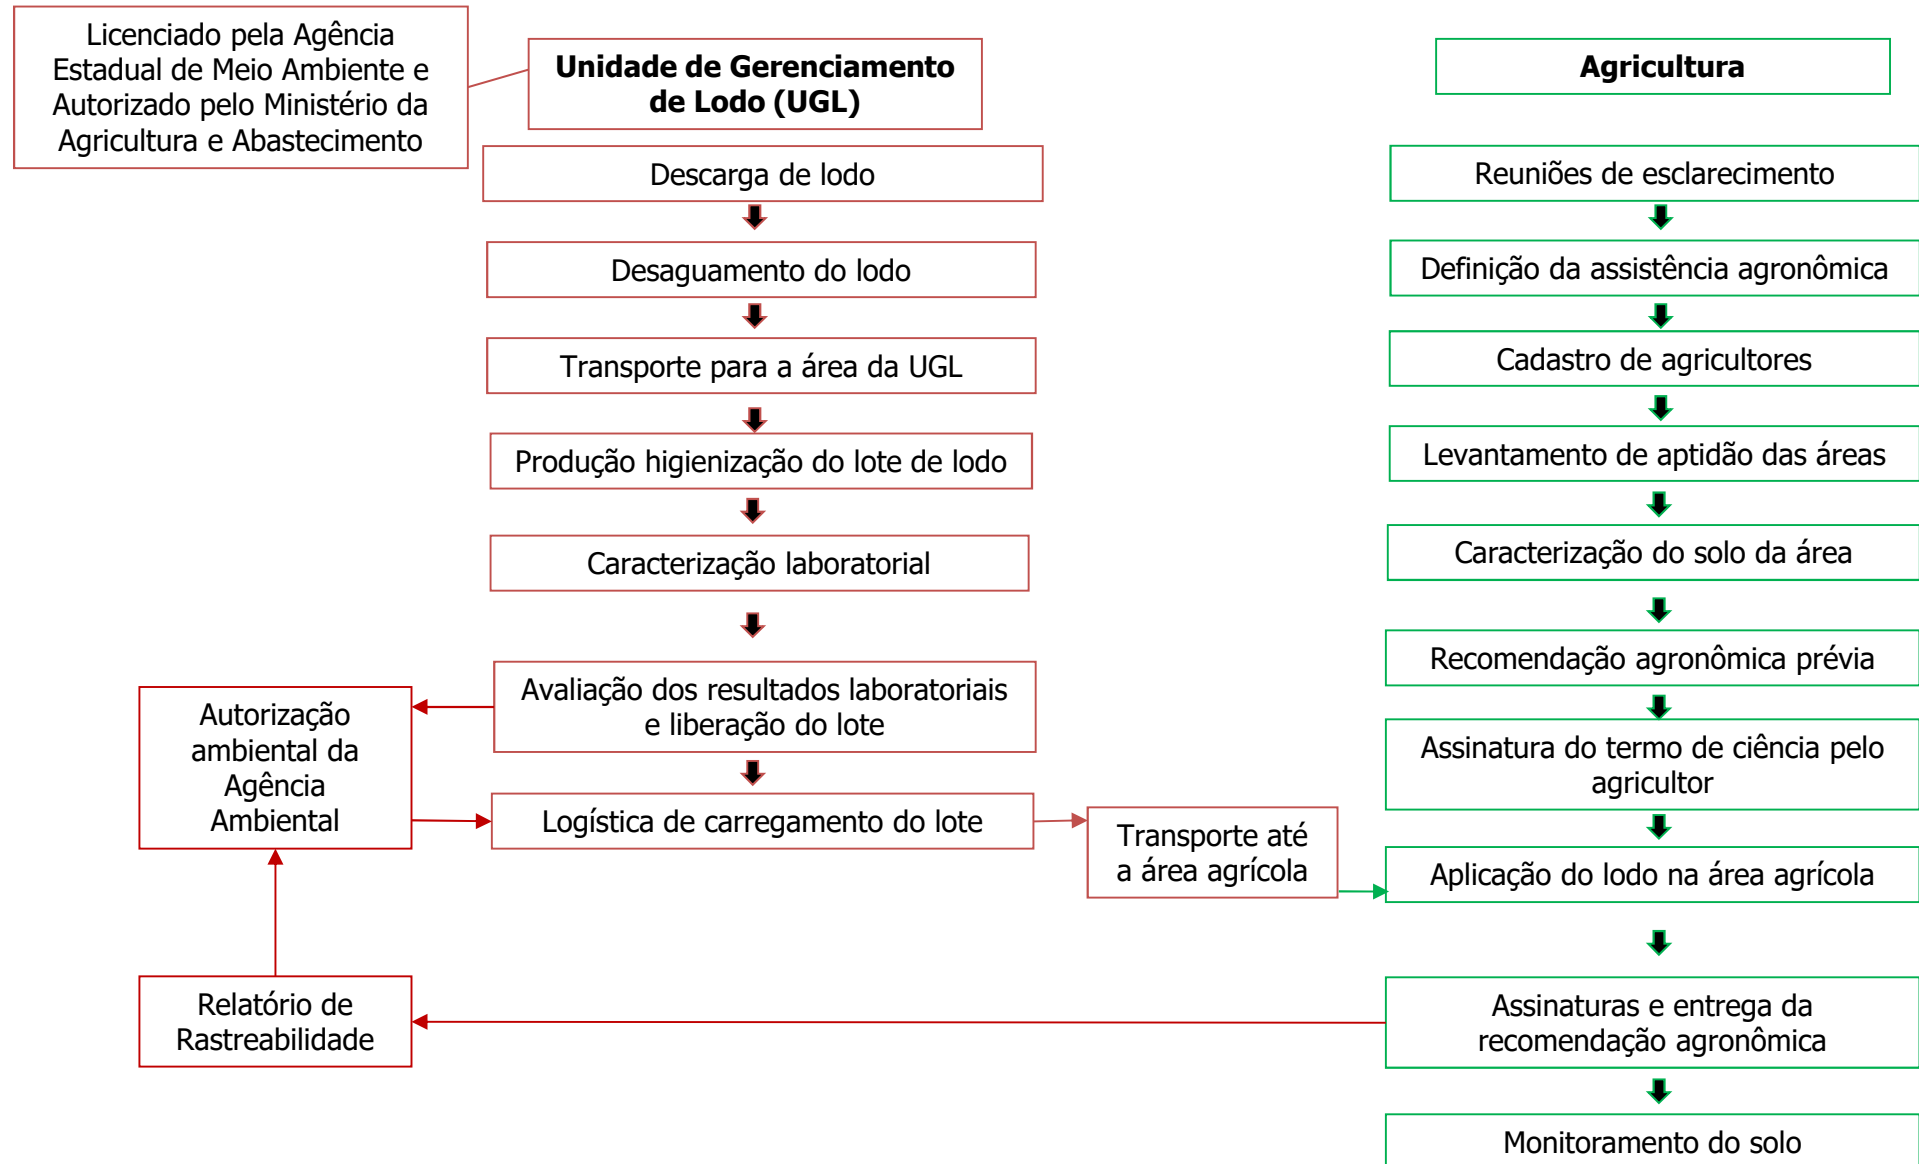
Licenciado pela Agência Estadual de Meio Ambiente e Autorizado pelo Ministério da Agricultura e Abastecimento

**Unidade de Gerenciamento de Lodo (UGL)**

Descarga de lodo

Desaguamento do lodo

Transporte para a área da UGL

Produção higienização do lote de lodo

Caracterização laboratorial

Avaliação dos resultados laboratoriais e liberação do lote

Logística de carregamento do lote

Autorização ambiental da Agência Ambiental

Relatório de Rastreabilidade

Transporte até a área agrícola

**Agricultura**

Reuniões de esclarecimento

Definição da assistência agronômica

Cadastro de agricultores

Levantamento de aptidão das áreas

Caracterização do solo da área

Recomendação agronômica prévia

Assinatura do termo de ciência pelo agricultor

Aplicação do lodo na área agrícola

Assinaturas e entrega da recomendação agronômica

Monitoramento do solo